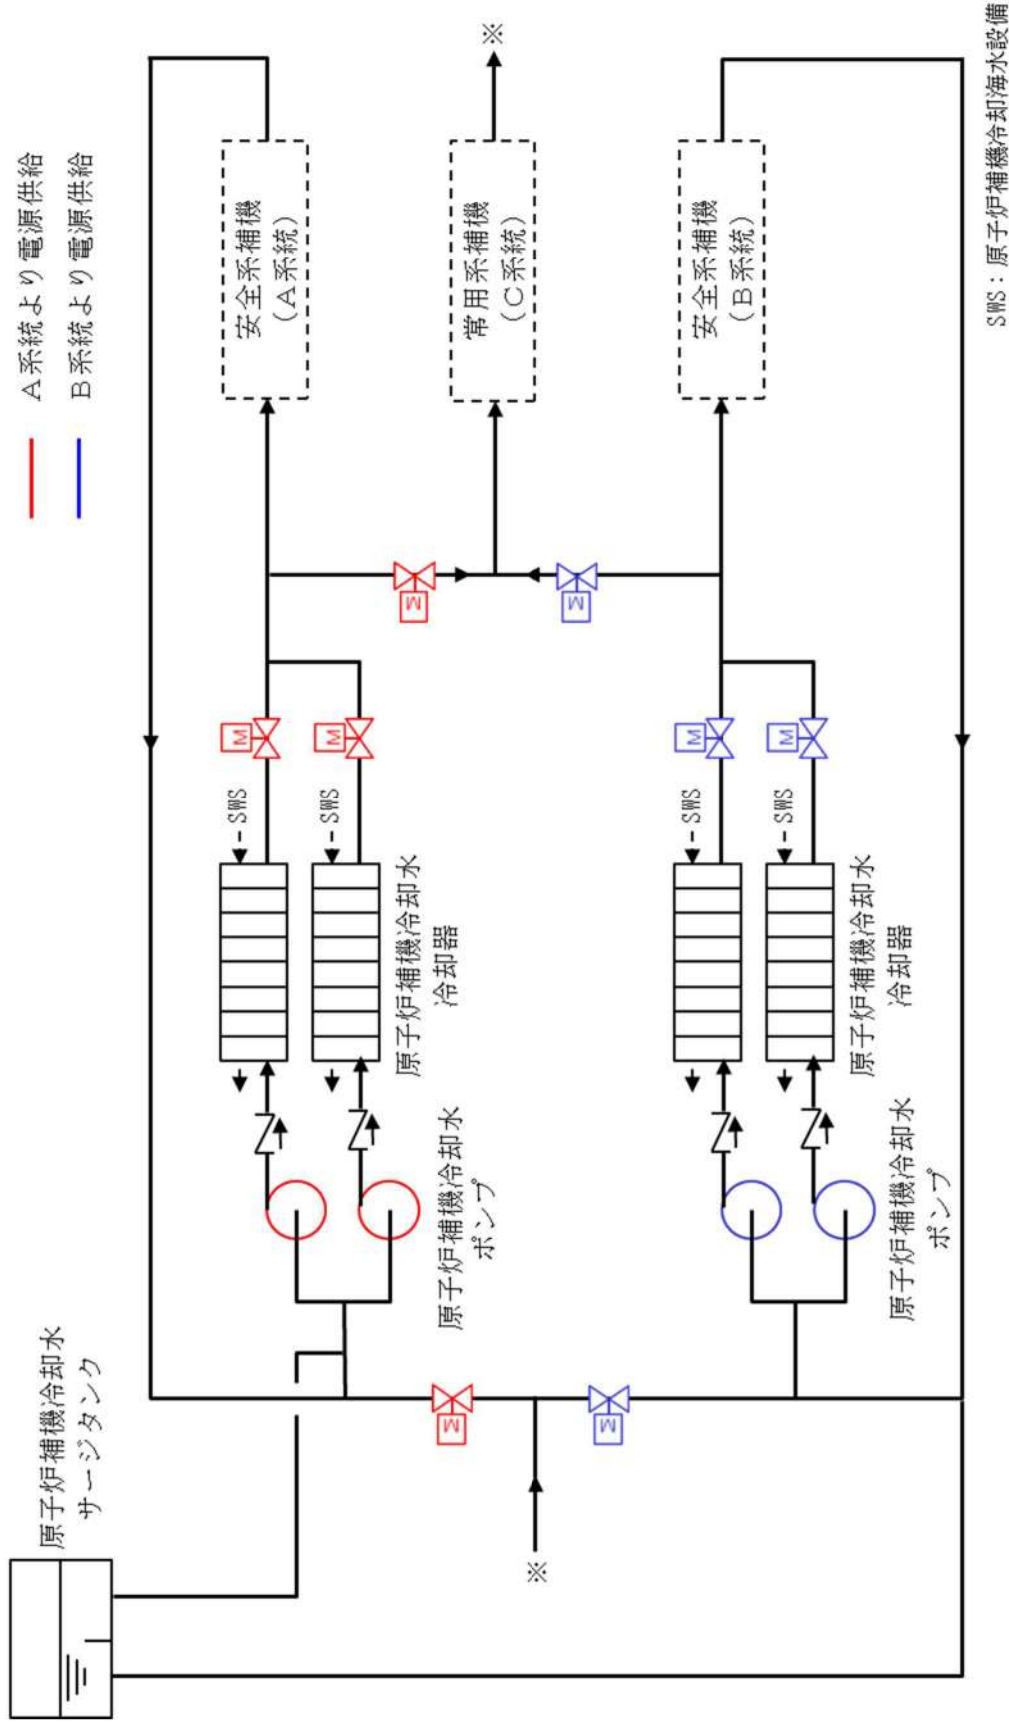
A系統より電源供給
B系統より電源供給

SWS：原子炉補機冷却海水設備

※

安全系補機（A系統）
常用系補機（C系統）
安全系補機（B系統）

M M M M M M M M

SWS
SWS
SWS
SWS

原子炉補機冷却水冷却器
原子炉補機冷却水冷却器

原子炉補機冷却水ポンプ
原子炉補機冷却水ポンプ

原子炉補機冷却水サージタンク

※